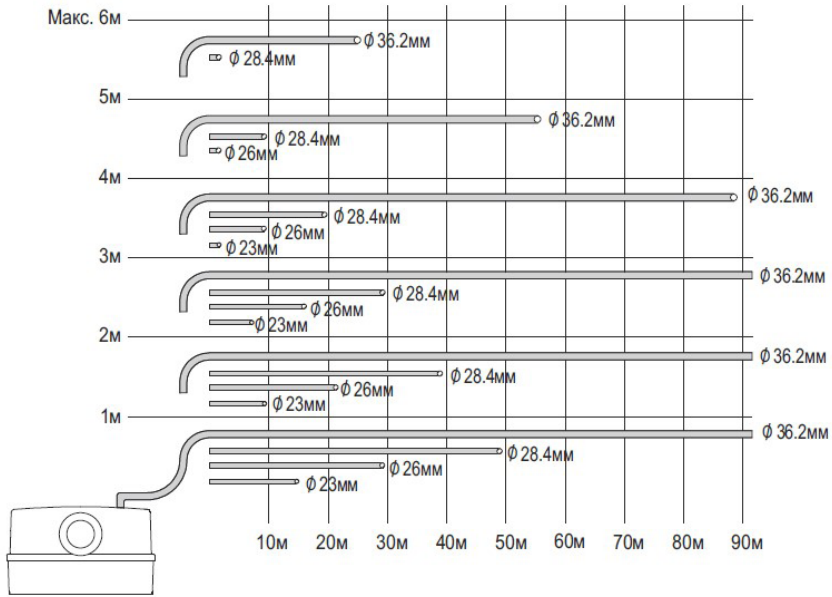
Макс. 6м
ϕ 36.2мм
ϕ 28.4мм
5м
ϕ 36.2мм
ϕ 28.4мм
ϕ 26мм
4м
ϕ 36.2мм
ϕ 28.4мм
ϕ 26мм
ϕ 23мм
3м
ϕ 36.2мм
ϕ 28.4мм
ϕ 26мм
ϕ 23мм
2м
ϕ 36.2мм
ϕ 28.4мм
ϕ 26мм
ϕ 23мм
1м
ϕ 36.2мм
ϕ 28.4мм
ϕ 26мм
ϕ 23мм
10м 20м 30м 40м 50м 60м 70м 80м 90м